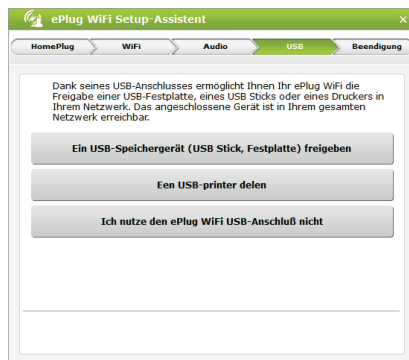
ePlug WiFi Setup-Assistent

×

HomePlug
WiFi
Audio
USB
Beendigung

Dank seines USB-Anschlusses ermöglicht Ihnen Ihr ePlug WiFi die Freigabe einer USB-Festplatte, eines USB Sticks oder eines Druckers in Ihrem Netzwerk. Das angeschlossene Gerät ist in Ihrem gesamten Netzwerk erreichbar.

Ein USB-Speichergerät (USB Stick, Festplatte) freigeben

Een USB-printer delen

Ich nutze den ePlug WiFi USB-Anschluß nicht